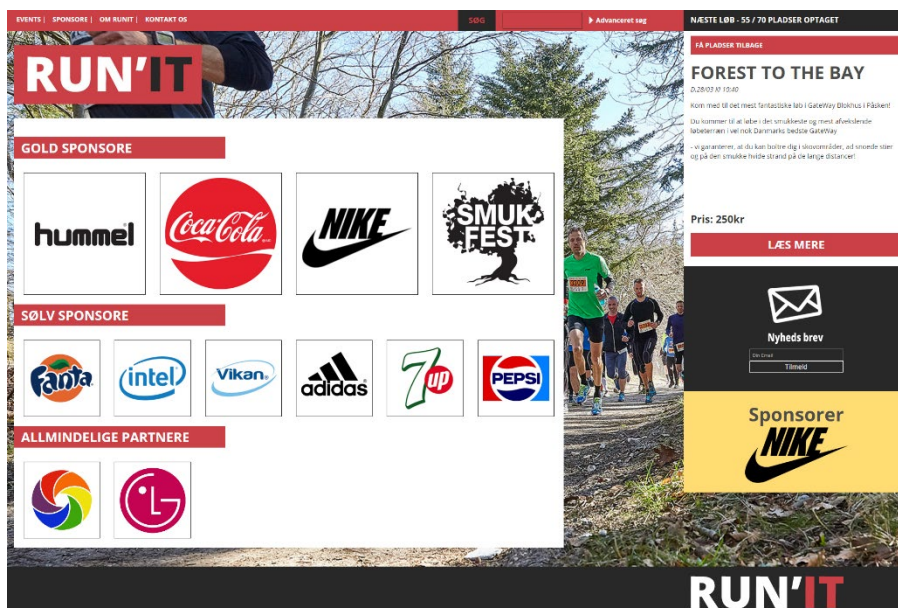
EVENTS | SPONSORE | OM RUNIT | KONTAKT OS

SØG

Advanceret søg

NÆSTE LØB - 55 / 70 PLADSER OPTAGET

FÅ PLADSER TILBAGE

FOREST TO THE BAY

D.28/03 kl 10:40

Kom med til det mest fantastiske løb i GateWay Blokhus i Påsken!

Du kommer til at løbe i det smukkeste og mest afvekslende løbeterræn i vel nok Danmarks bedste GateWay

- vi garanterer, at du kan boltre dig i skovområder, ad snoede stier og på den smukke hvide strand på de lange distancer!

Pris: 250kr

LÆS MERE

Nyheds brev

Din Email

Tilmeld

Sponsorer

NIKE

RUN'IT

GOLD SPONSORE

hummel

Coca-Cola

NIKE

SMUK FEST

SØLV SPONSORE

Fanta

intel

Vikan

adidas

7up

PEPSI

ALLMINDELIGE PARTNERE

LG

RUN'IT